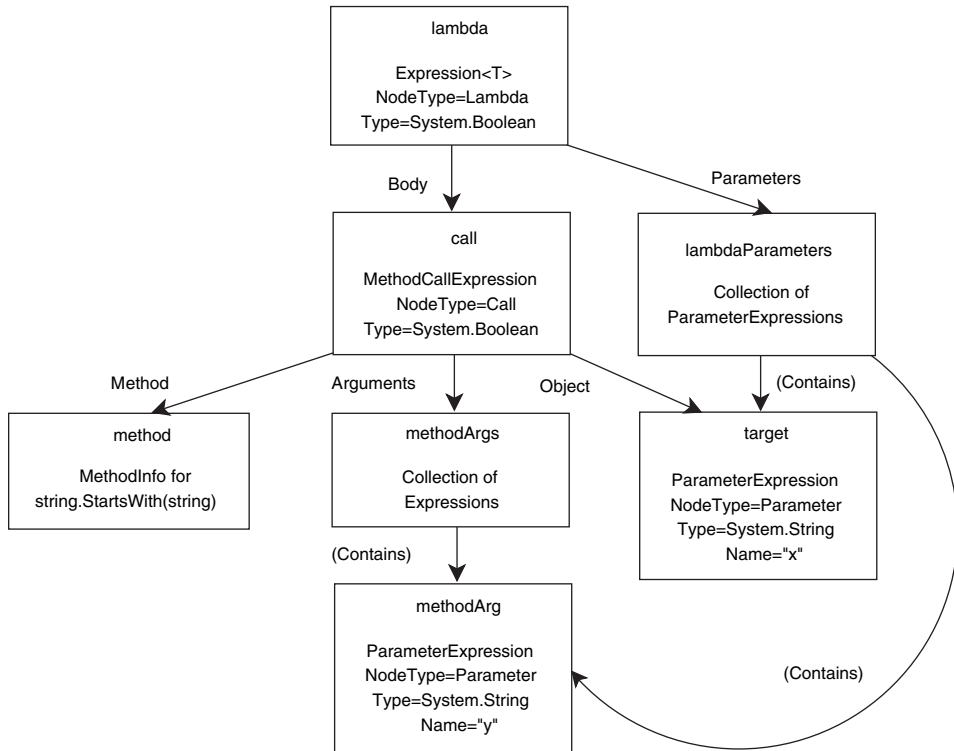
lambda

Expression<T>
NodeType=Lambda
Type=System.Boolean

Body

Parameters

call

MethodCallExpression
NodeType=Call
Type=System.Boolean

lambdaParameters

Collection of
ParameterExpressions

Method

Arguments

Object

(Contains)

method

MethodInfo for
string.StartsWith(string)

methodArgs

Collection of
Expressions

target

ParameterExpression
NodeType=Parameter
Type=System.String
Name="x"

(Contains)

methodArg

ParameterExpression
NodeType=Parameter
Type=System.String
Name="y"

(Contains)